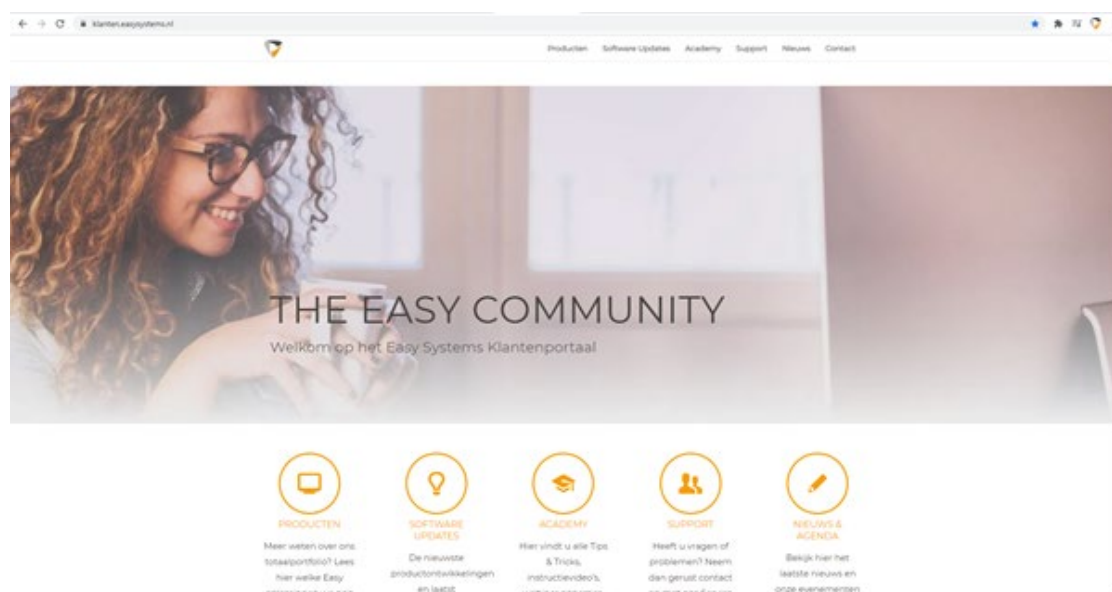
klanten.easysystems.nl

Producten Software Updates Academy Support Nieuws Contact

THE EASY COMMUNITY

Welkom op het Easy Systems Klantenportaal

PRODUCTEN

Meer weten over ons totaalportfolio? Lees hier welke Easy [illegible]

SOFTWARE UPDATES

De nieuwste productontwikkelingen en laatst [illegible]

ACADEMY

Hier vindt u alle Tips & Tricks, instructievideo's, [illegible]

SUPPORT

Heeft u vragen of problemen? Neem dan gerust contact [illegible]

NIEUWS & AGENDA

Bekijk hier het laatste nieuws en onze evenementen